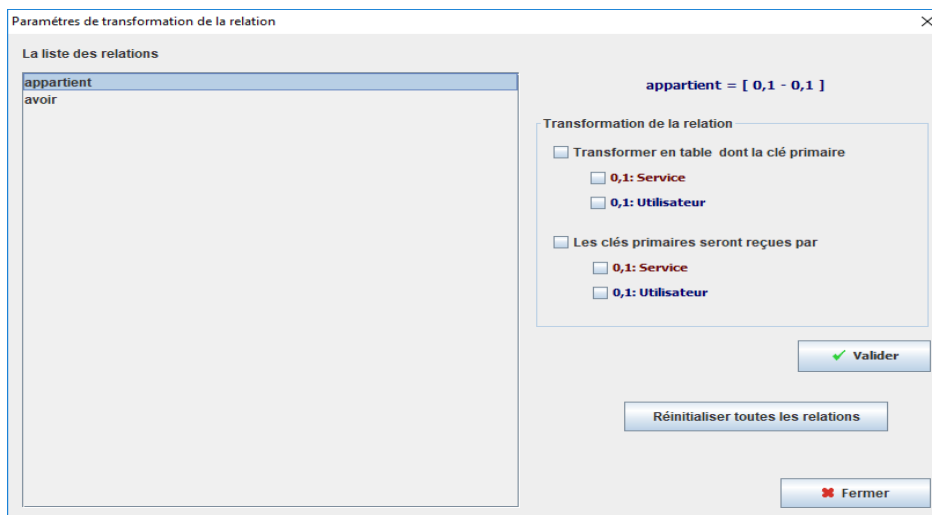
Paramétres de transformation de la relation

La liste des relations

appartient
avoir

appartient = [ 0,1 - 0,1 ]

Transformation de la relation

Transformer en table dont la clé primaire

0,1: Service

0,1: Utilisateur

Les clés primaires seront reçues par

0,1: Service

0,1: Utilisateur

Valider

Réinitialiser toutes les relations

Fermer